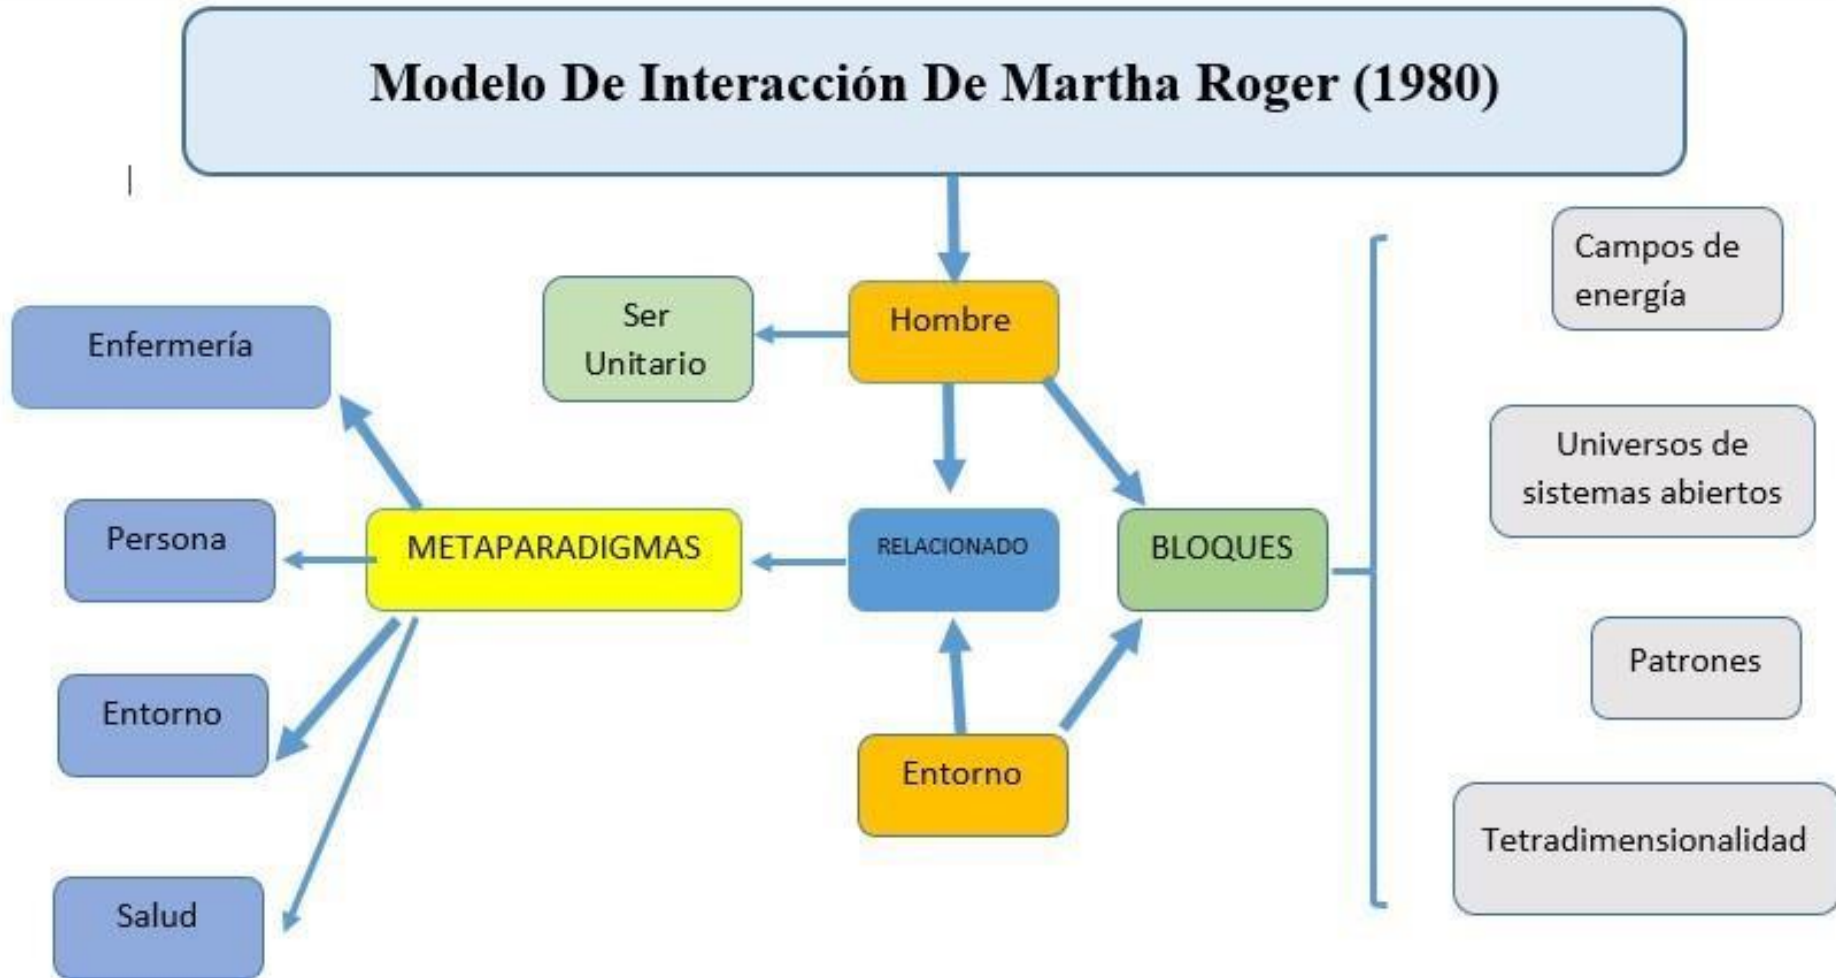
Modelo De Interacción De Martha Roger (1980)

Hombre

Ser Unitario

RELACIONADO

BLOQUES

Entorno

METAPARADIGMAS

Enfermería

Persona

Entorno

Salud

Campos de energía

Universos de sistemas abiertos

Patrones

Tetradimensionalidad